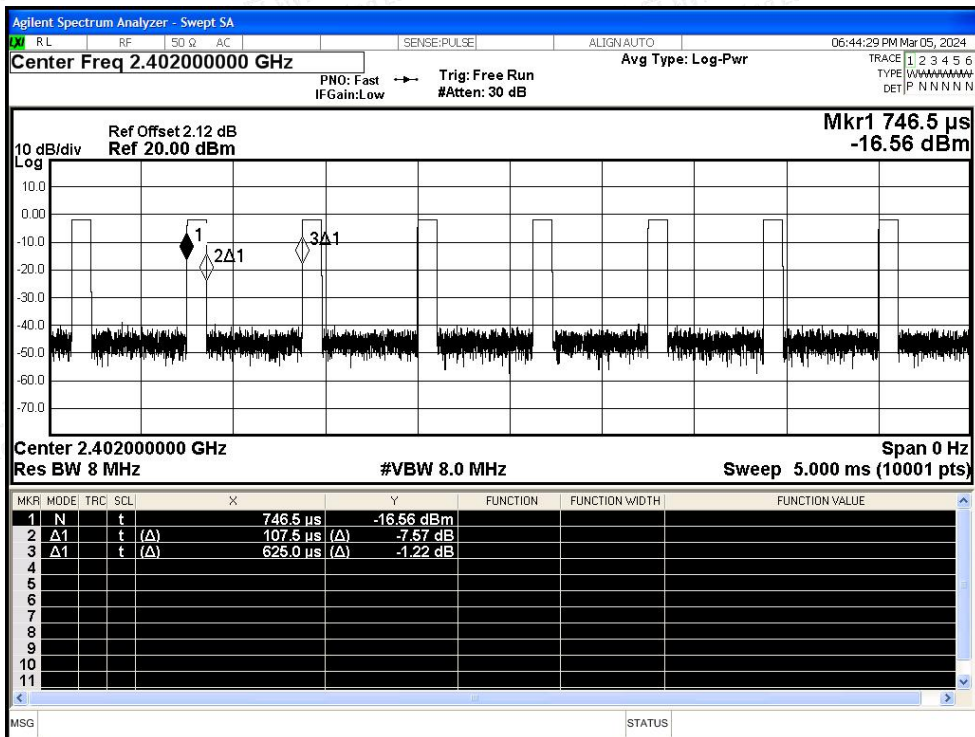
Agilent Spectrum Analyzer - Swept SA

LXI RL RF 50 Ω AC SENSE:PULSE ALIGN AUTO 06:44:29 PM Mar 05, 2024

Center Freq 2.402000000 GHz

PNO: Fast IFGain:Low

Trig: Free Run #Atten: 30 dB

Avg Type: Log-Pwr

TRACE 1 2 3 4 5 6 TYPE WWWWWW DET P N N N N N

10 dB/div Log

Ref Offset 2.12 dB Ref 20.00 dBm

Mkr1 746.5 µs -16.56 dBm

10.0
0.00
-10.0
-20.0
-30.0
-40.0
-50.0
-60.0
-70.0

1 2Δ1 3Δ1

Center 2.402000000 GHz
Res BW 8 MHz
#VBW 8.0 MHz
Span 0 Hz
Sweep 5.000 ms (10001 pts)

| MKR | MODE | TRC | SCL | X | Y | FUNCTION | FUNCTION WIDTH | FUNCTION VALUE |
|---|---|---|---|---|---|---|---|---|
| 1 | N | | t | 746.5 µs | -16.56 dBm | | | |
| 2 | Δ1 | | t | (Δ) 107.5 µs | (Δ) -7.57 dB | | | |
| 3 | Δ1 | | t | (Δ) 625.0 µs | (Δ) -1.22 dB | | | |
| 4 | | | | | | | | |
| 5 | | | | | | | | |
| 6 | | | | | | | | |
| 7 | | | | | | | | |
| 8 | | | | | | | | |
| 9 | | | | | | | | |
| 10 | | | | | | | | |
| 11 | | | | | | | | |

MSG STATUS